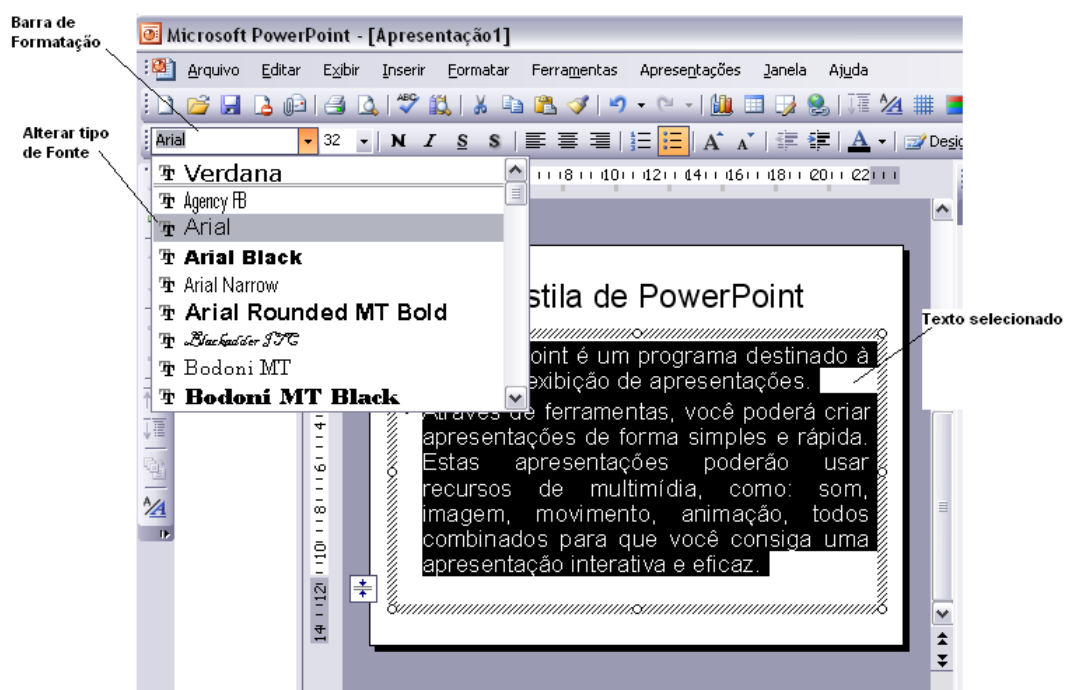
Barra de Formatação

Alterar tipo de Fonte

Microsoft PowerPoint - [Apresentação1]

Arquivo Editar Exibir Inserir Formatar Ferramentas Apresentações Janela Ajuda

Arial 32 N I S S A A Design

Verdana
Agency FB
Arial
Arial Black
Arial Narrow
Arial Rounded MT Bold
Blackadder ITC
Bodoni MT
Bodoni MT Black

8 10 12 14 16 18 20 22

4 6 8 10 12 14

stila de PowerPoint

Texto selecionado

oint é um programa destinado à exibição de apresentações.

Através de ferramentas, você poderá criar apresentações de forma simples e rápida. Estas apresentações poderão usar recursos de multimídia, como: som, imagem, movimento, animação, todos combinados para que você consiga uma apresentação interativa e eficaz.